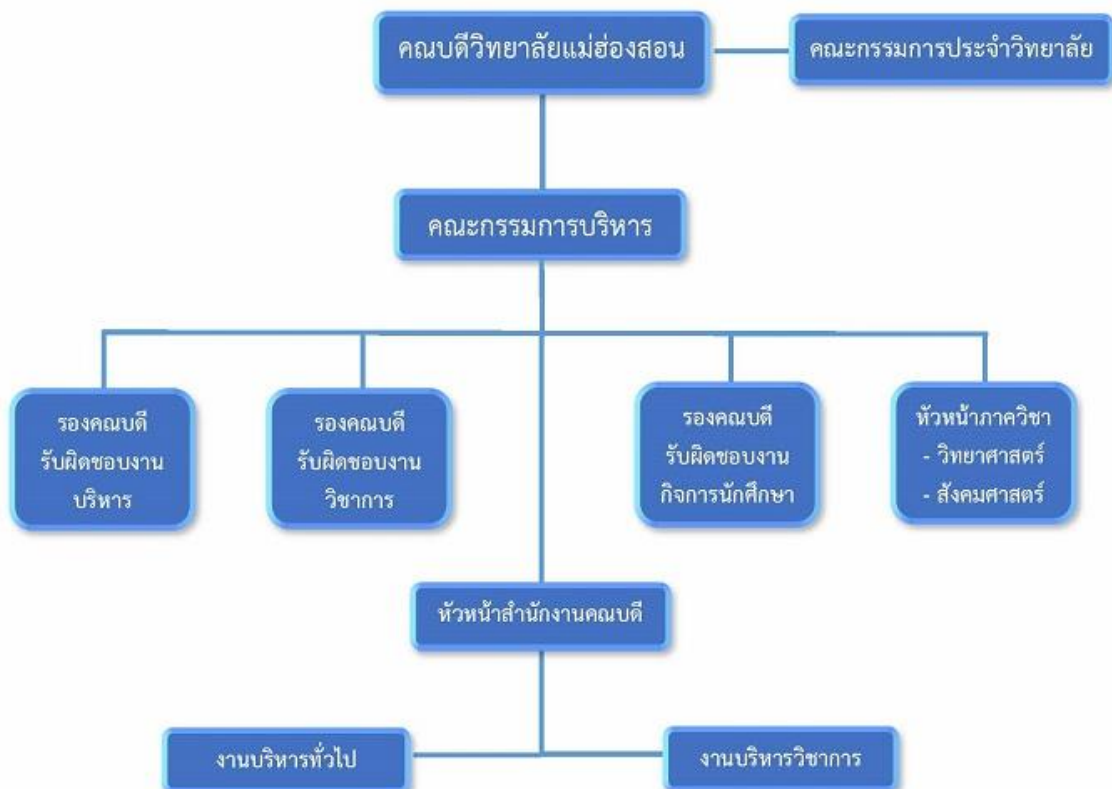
คณบดีวิทยาลัยแม่ฮ่องสอน

คณะกรรมการประจำวิทยาลัย

คณะกรรมการบริหาร

รองคณบดี
รับผิดชอบงาน
บริหาร

รองคณบดี
รับผิดชอบงาน
วิชาการ

รองคณบดี
รับผิดชอบงาน
กิจการนักศึกษา

หัวหน้าภาควิชา
- วิทยาศาสตร์
- สังคมศาสตร์

หัวหน้าสำนักงานคณบดี

งานบริหารทั่วไป

งานบริหารวิชาการ